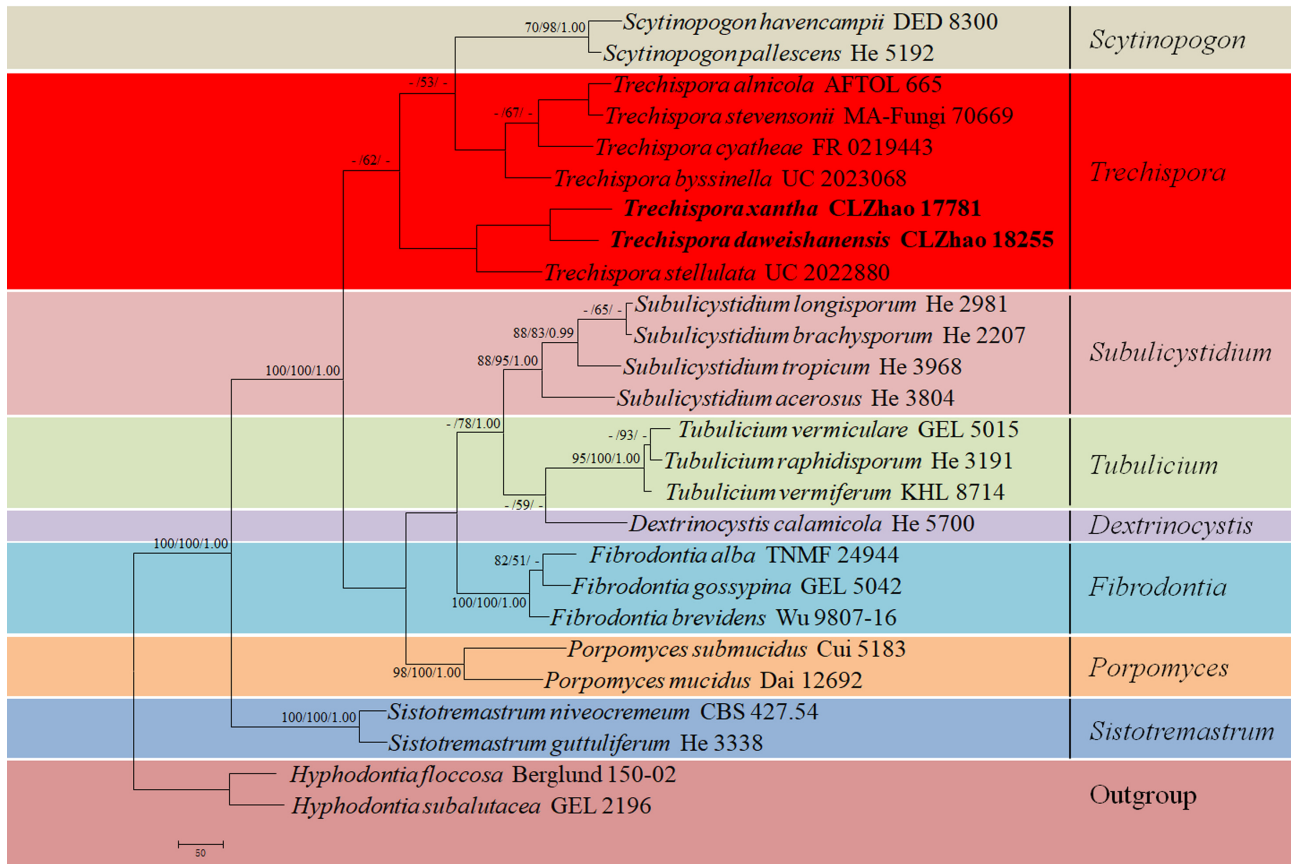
70/98/1.00
Scytinopogon havencampii DED 8300
Scytinopogon pallescens He 5192
Scytinopogon

- /53/ -
Trechispora alnicola AFTOL 665
- /67/ -
Trechispora stevensonii MA-Fungi 70669
- /62/ -
Trechispora cyatheae FR 0219443
Trechispora byssinella UC 2023068
**Trechispora xantha CLZhao 17781**
**Trechispora daweishanensis CLZhao 18255**
Trechispora stellulata UC 2022880
Trechispora

- /65/ -
Subulicystidium longisporum He 2981
88/83/0.99
Subulicystidium brachysporum He 2207
88/95/1.00
Subulicystidium tropicum He 3968
100/100/1.00
Subulicystidium acerosus He 3804
Subulicystidium

- /78/1.00
- /93/ -
Tubulicium vermiculare GEL 5015
95/100/1.00
Tubulicium raphidisporum He 3191
Tubulicium vermiferum KHL 8714
Tubulicium
- /59/ -
Dextrinocystis calamicola He 5700
Dextrinocystis

100/100/1.00
82/51/ -
Fibrodontia alba TNMF 24944
Fibrodontia gossypina GEL 5042
100/100/1.00
Fibrodontia brevidens Wu 9807-16
Fibrodontia

Porpomyces submucidus Cui 5183
98/100/1.00
Porpomyces mucidus Dai 12692
Porpomyces

100/100/1.00
Sistotremastrum niveocremeum CBS 427.54
Sistotremastrum guttuliferum He 3338
Sistotremastrum

Hyphodontia floccosa Berglund 150-02
Hyphodontia subalutacea GEL 2196
Outgroup

50